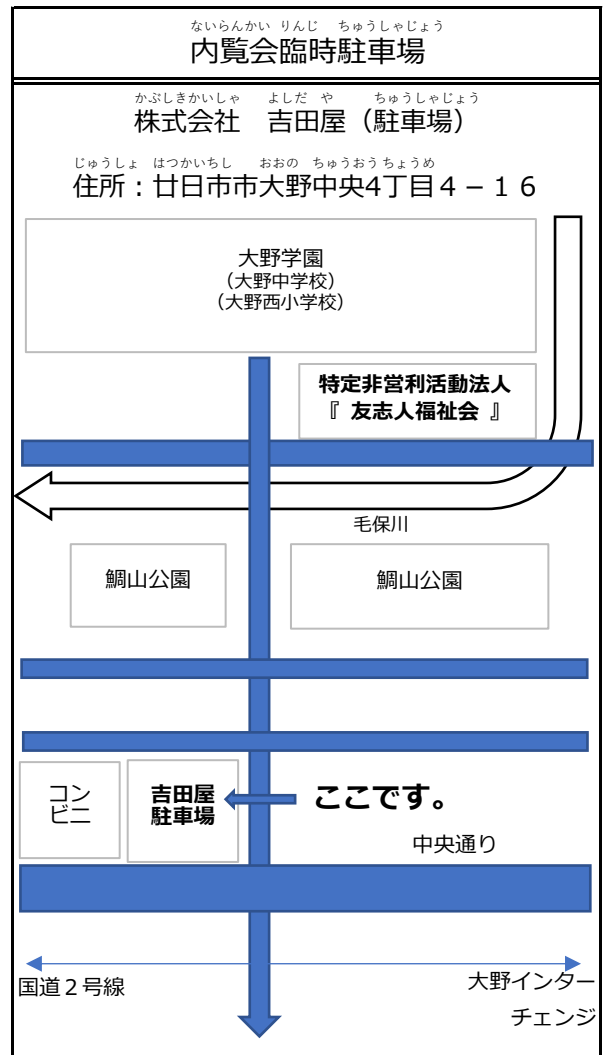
ないらんかい りんじ ちゅうしゃじょう
内覧会臨時駐車場

かぶしきかいしゃ よしだ や ちゅうしゃじょう
株式会社　吉田屋（駐車場）

じゅうしょ はつかいちし おおの ちゅうおう ちょうめ
住所：廿日市市大野中央4丁目４－１６

大野学園
（大野中学校）
（大野西小学校）

特定非営利活動法人
『 友志人福祉会 』

毛保川

鯛山公園

鯛山公園

コンビニ

吉田屋
駐車場

ここです。

中央通り

国道２号線

大野インターチェンジ